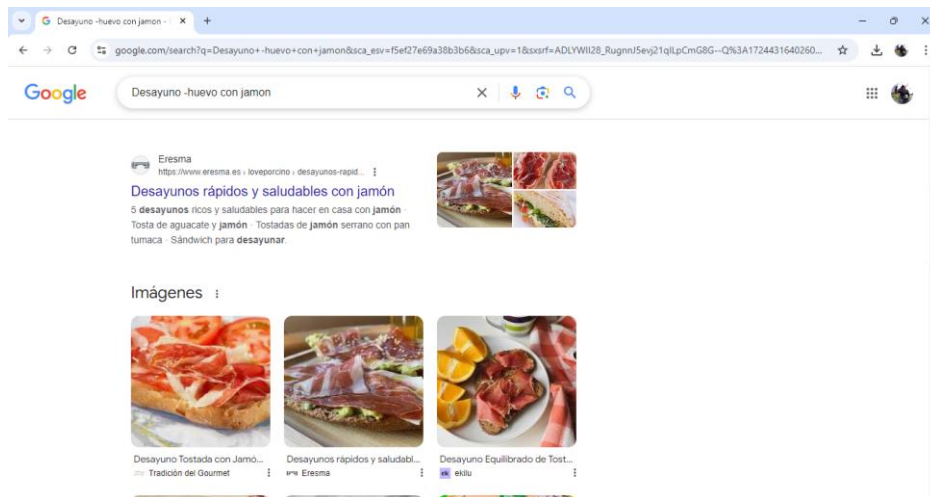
Desayuno -huevo con jamon - | ×   +

google.com/search?q=Desayuno+-huevo+con+jamon&sca_esv=f5ef27e69a38b3b6&sca_upv=1&sxsrf=ADLYWII28_RugnnJ5evj21qlLpCmG8G--Q%3A1724431640260...

Google

Desayuno -huevo con jamon

Eresma
https://www.eresma.es › loveporcino › desayunos-rapid...

Desayunos rápidos y saludables con jamón

5 **desayunos** ricos y saludables para hacer en casa con **jamón** · Tosta de aguacate y **jamón** · Tostadas de **jamón** serrano con pan tumaca · Sándwich para **desayunar**.

Imágenes

Desayuno Tostada con Jamó...
Tradición del Gourmet

Desayunos rápidos y saludabl...
Eresma

Desayuno Equilibrado de Tost...
ekilu